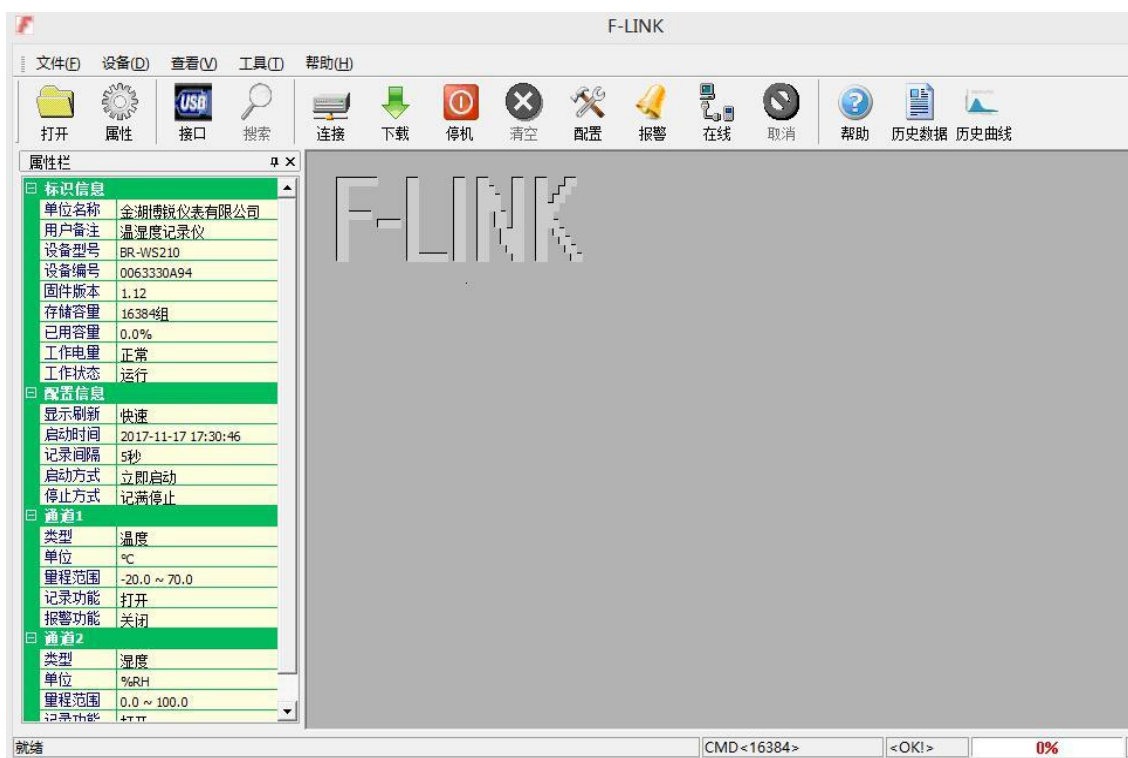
F-LINK

文件(F) 设备(D) 查看(V) 工具(T) 帮助(H)

打开 属性 USB 接口 搜索 连接 下载 停机 清空 配置 报警 在线 取消 帮助 历史数据 历史曲线

属性栏

| 标识信息 | |
|---|---|
| 单位名称 | 金湖博锐仪表有限公司 |
| 用户备注 | 温湿度记录仪 |
| 设备型号 | BR-WS210 |
| 设备编号 | 0063330A94 |
| 固件版本 | 1.12 |
| 存储容量 | 16384组 |
| 已用容量 | 0.0% |
| 工作电量 | 正常 |
| 工作状态 | 运行 |
| 配置信息 | |
| 显示刷新 | 快速 |
| 启动时间 | 2017-11-17 17:30:46 |
| 记录间隔 | 5秒 |
| 启动方式 | 立即启动 |
| 停止方式 | 记满停止 |
| 通道1 | |
| 类型 | 温度 |
| 单位 | ℃ |
| 量程范围 | -20.0 ~ 70.0 |
| 记录功能 | 打开 |
| 报警功能 | 关闭 |
| 通道2 | |
| 类型 | 湿度 |
| 单位 | %RH |
| 量程范围 | 0.0 ~ 100.0 |
| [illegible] | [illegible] |

F-LINK

就绪 CMD<16384> <OK!> 0%